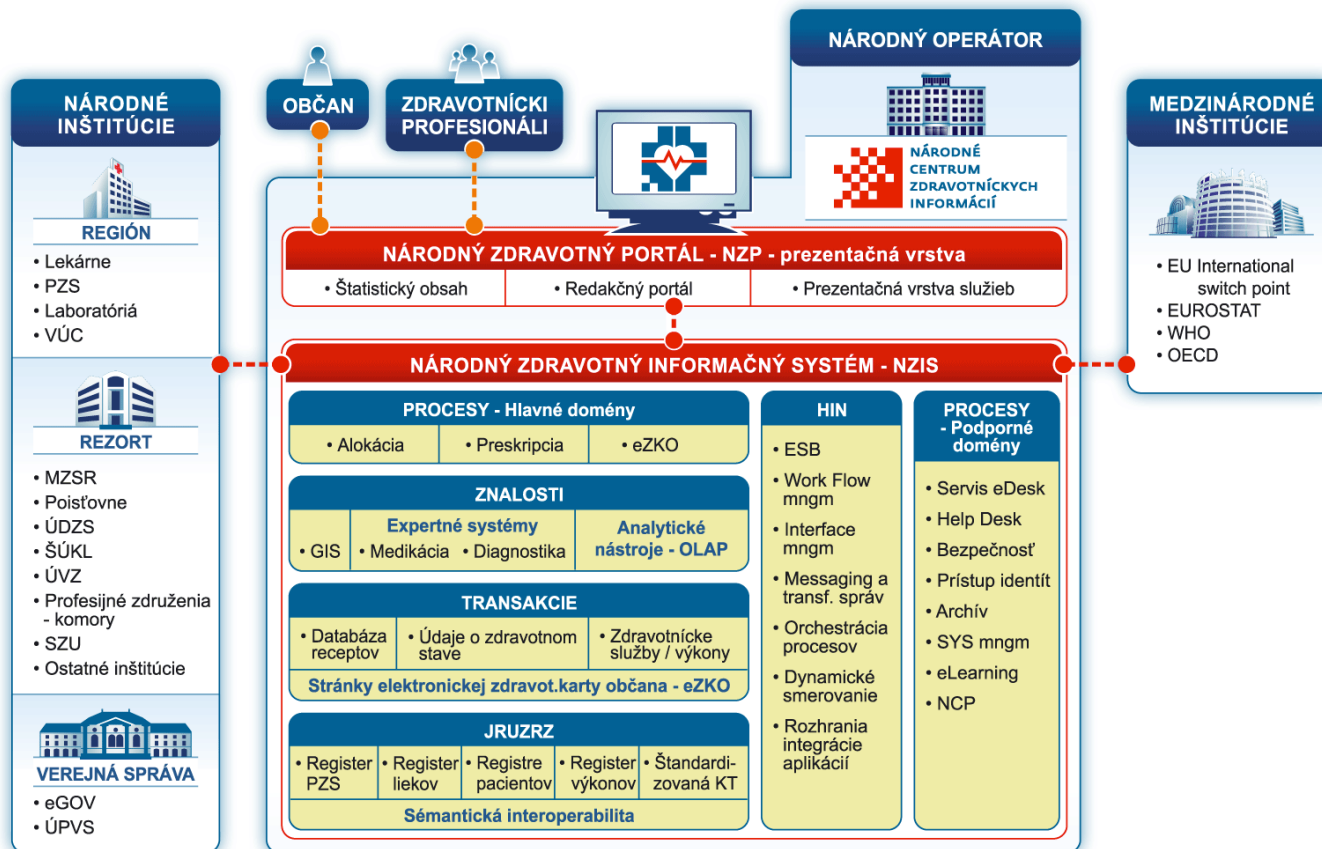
NÁRODNÉ INŠTITÚCIE

REGIÓN
• Lekárne
• PZS
• Laboratóriá
• VÚC

REZORT
• MZSR
• Poisťovne
• ÚDZS
• ŠÚKL
• ÚVZ
• Profesijné združenia - komory
• SZU
• Ostatné inštitúcie

VEREJNÁ SPRÁVA
• eGOV
• ÚPVS

OBČAN

ZDRAVOTNÍCKI PROFESIONÁLI

NÁRODNÝ OPERÁTOR

NÁRODNÉ CENTRUM ZDRAVOTNÍCKYCH INFORMÁCIÍ

MEDZINÁRODNÉ INŠTITÚCIE
• EU International switch point
• EUROSTAT
• WHO
• OECD

NÁRODNÝ ZDRAVOTNÝ PORTÁL - NZP - prezentačná vrstva
• Štatistický obsah | • Redakčný portál | • Prezentačná vrstva služieb

NÁRODNÝ ZDRAVOTNÝ INFORMAČNÝ SYSTÉM - NZIS

PROCESY - Hlavné domény
• Alokácia | • Preskripcia | • eZKO

ZNALOSTI
• GIS | Expertné systémy • Medikácia • Diagnostika | Analytické nástroje - OLAP

TRANSAKCIE
• Databáza receptov | • Údaje o zdravotnom stave | • Zdravotnícke služby / výkony
Stránky elektronickej zdravot.karty občana - eZKO

JRUZRZ
• Register PZS | • Register liekov | • Registre pacientov | • Register výkonov | • Štandardizovaná KT
Sémantická interoperabilita

HIN
• ESB
• Work Flow mngm
• Interface mngm
• Messaging a transf. správ
• Orchestrácia procesov
• Dynamické smerovanie
• Rozhrania integrácie aplikácií

PROCESY - Podporné domény
• Servis eDesk
• Help Desk
• Bezpečnosť
• Prístup identít
• Archív
• SYS mngm
• eLearning
• NCP